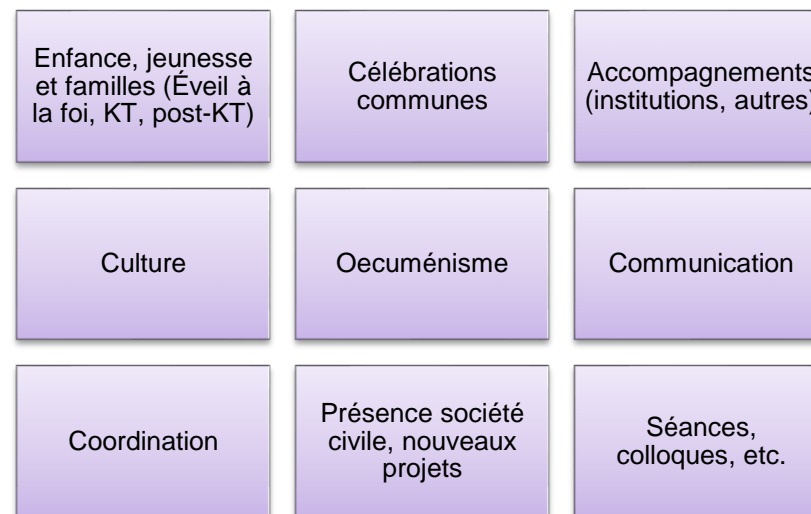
Enfance, jeunesse et familles (Éveil à la foi, KT, post-KT)

Célébrations communes

Accompagnements (institutions, autres)

Culture

Oecuménisme

Communication

Coordination

Présence société civile, nouveaux projets

Séances, colloques, etc.